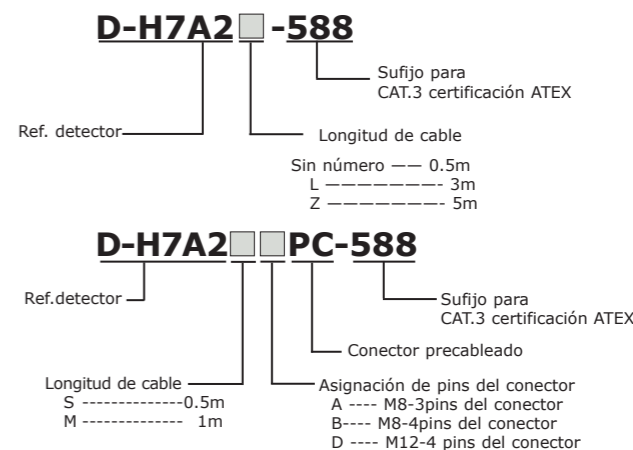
D-H7A2□-588

Sufijo para
CAT.3 certificación ATEX

Ref. detector

Longitud de cable

Sin número —— 0.5m
L ———————— 3m
Z ———————- 5m

D-H7A2□□PC-588

Ref.detector

Sufijo para
CAT.3 certificación ATEX

Conector precableado

Longitud de cable
S ---------------0.5m
M -------------- 1m

Asignación de pins del conector
A ---- M8-3pins del conector
B---- M8-4pins del conector
D ---- M12-4 pins del conector